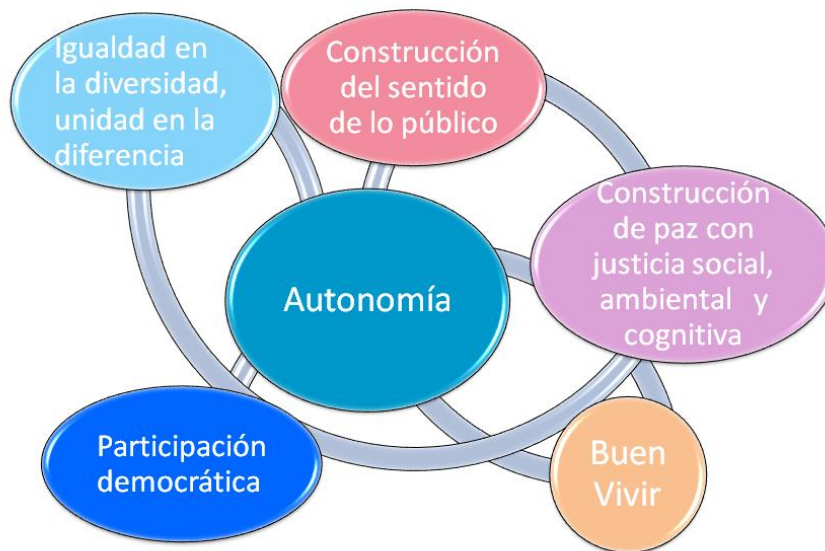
Igualdad en la diversidad, unidad en la diferencia

Construcción del sentido de lo público

Construcción de paz con justicia social, ambiental y cognitiva

Autonomía

Participación democrática

Buen Vivir